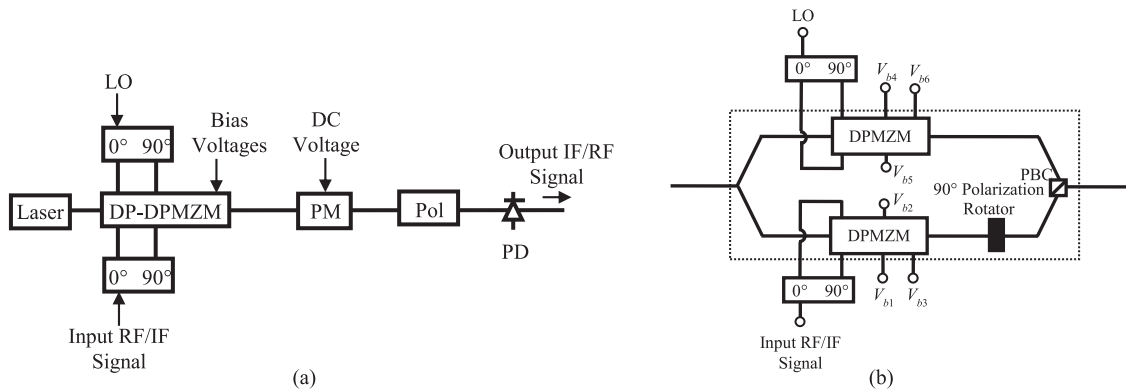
LO

0° 90°

Bias Voltages

DC Voltage

Output IF/RF Signal

Laser

DP-DPMZM

PM

Pol

PD

0° 90°

Input RF/IF Signal

(a)

LO

0° 90°

$V_{b4}$

$V_{b6}$

DPMZM

$V_{b5}$

PBC

90° Polarization Rotator

$V_{b2}$

DPMZM

0° 90°

$V_{b1}$

$V_{b3}$

Input RF/IF Signal

(b)